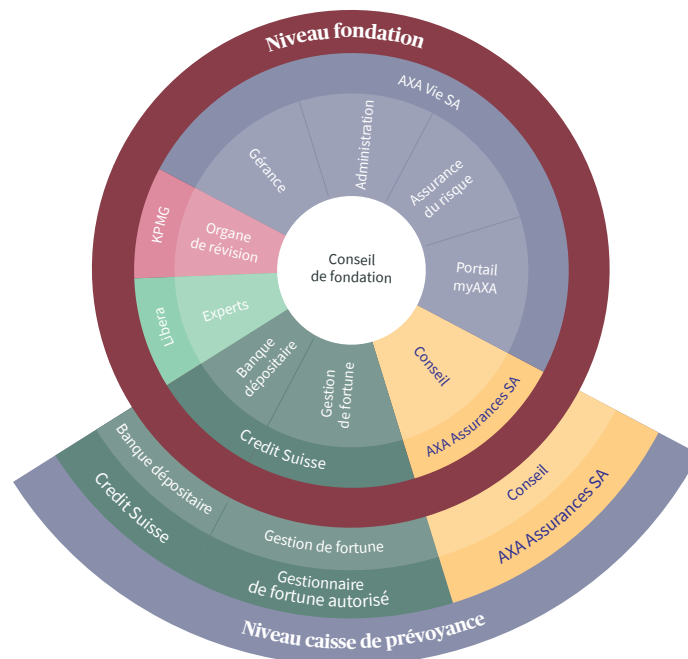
Niveau fondation

AXA Vie SA

Gérance

Administration

Assurance du risque

Portail myAXA

KPMG

Organe de révision

Conseil de fondation

Libera

Experts

Banque dépositaire

Gestion de fortune

Credit Suisse

Conseil

AXA Assurances SA

Banque dépositaire

Credit Suisse

Gestion de fortune

Gestionnaire de fortune autorisé

Conseil

AXA Assurances SA

Niveau caisse de prévoyance